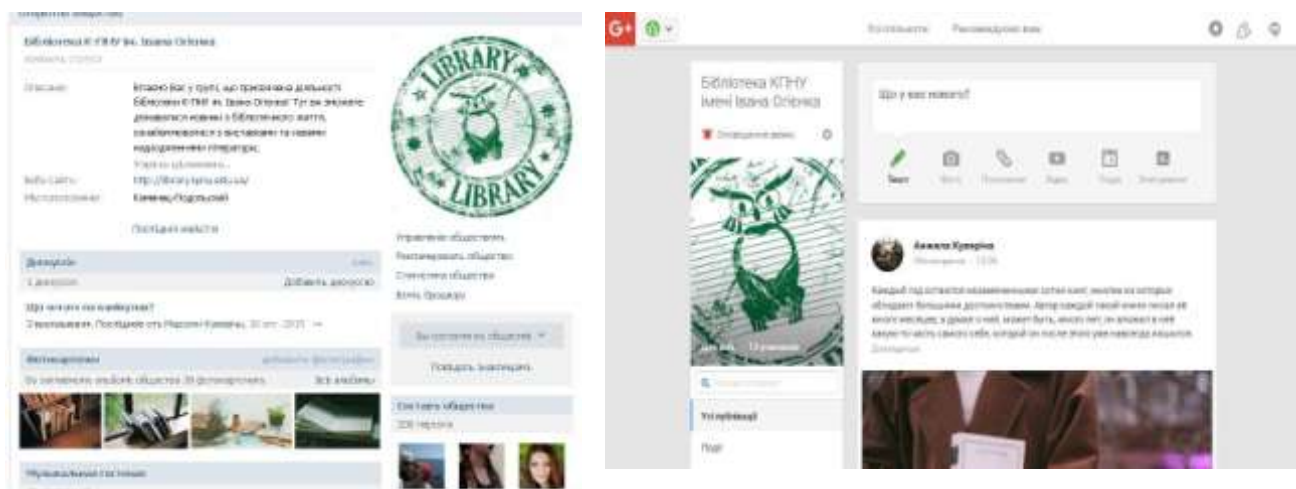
Бібліотека КПНУ ім. Івана Огієнка

Описание: Вітаємо Вас у групі, що присвячена діяльності Бібліотеки КПНУ ім. Івана Огієнка! Тут ви зможете дізнаватися новини з бібліотечного життя, ознайомлюватися з виставками та новими надходженнями літератури.

Веб-сайт: http://library.kpnu.edu.ua/

Местоположение: Каменец-Подольский

Последние новости

Управление обществом
Рекламировать общество
Статистика общества
Вечера Просвіта

Дискуссии
Добавить дискуссию

Що читати на канікулах?

Фотоальбомы
Все альбомы

Вы состоите в обществе
Позвать знакомых

Участники общества
206 человек

LIBRARY
LIBRARY

G+
Бібліотека КПНУ імені Івана Огієнка

Що у вас нового?

Текст Фото Посилання Відео Подія Опитування

Анжела Кулеріна

Усі публікації
Події